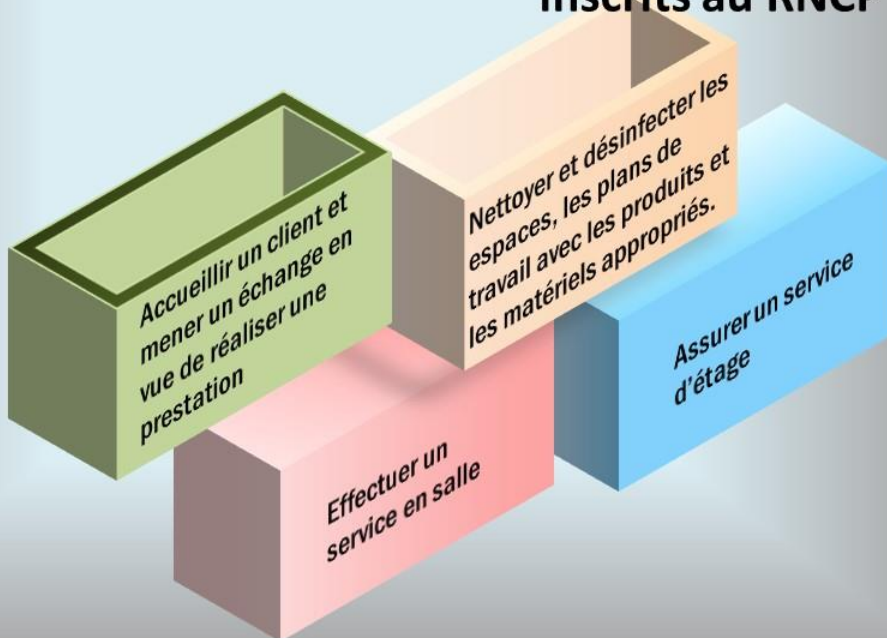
inscrits au RNCP

Nettoyer et désinfecter les espaces, les plans de travail avec les produits et les matériels appropriés.

Accueillir un client et mener un échange en vue de réaliser une prestation

Assurer un service d'étage

Effectuer un service en salle